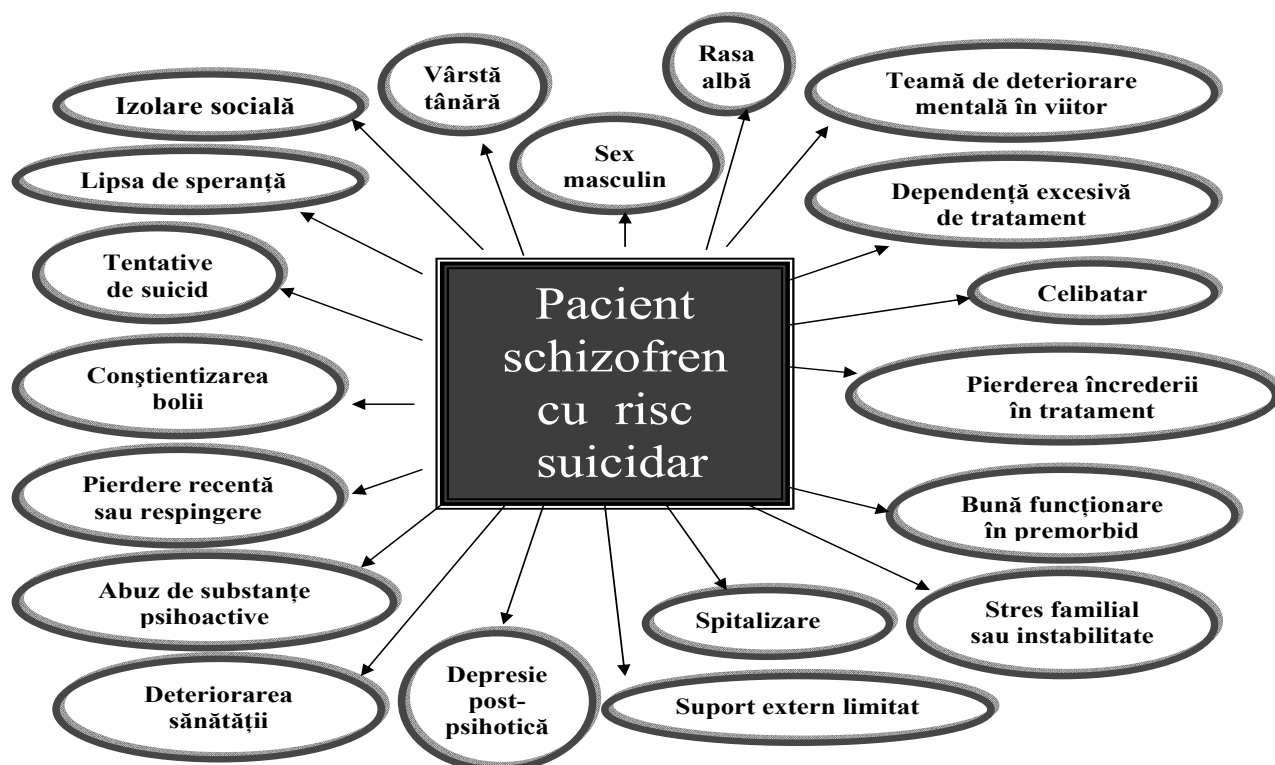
Pacient schizofren cu risc suicidar

Izolare socială

Vârstă tânără

Sex masculin

Rasa albă

Teamă de deteriorare mentală în viitor

Lipsa de speranță

Dependență excesivă de tratament

Tentative de suicid

Celibatar

Conștientizarea bolii

Pierderea încrederii în tratament

Pierdere recentă sau respingere

Bună funcționare în premorbid

Abuz de substanțe psihoactive

Spitalizare

Stres familial sau instabilitate

Deteriorarea sănătății

Depresie post-psihotică

Suport extern limitat